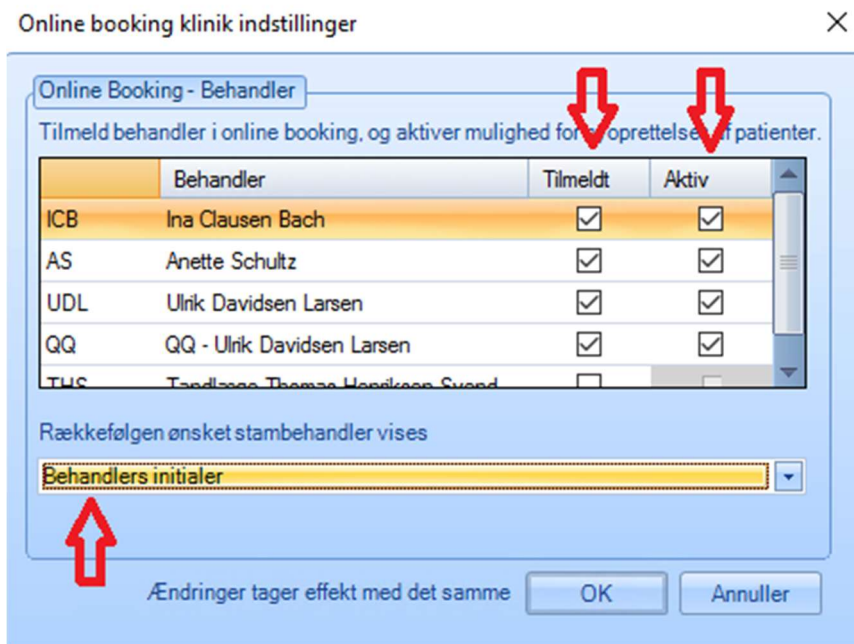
Online booking klinik indstillinger

Online Booking - Behandler

Tilmeld behandler i online booking, og aktiver mulighed for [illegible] oprettelse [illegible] patienter.

| | Behandler | Tilmeldt | Aktiv |
|---|---|---|---|
| ICB | Ina Clausen Bach | ☑ | ☑ |
| AS | Anette Schultz | ☑ | ☑ |
| UDL | Ulrik Davidsen Larsen | ☑ | ☑ |
| QQ | QQ - Ulrik Davidsen Larsen | ☑ | ☑ |
| THS | Tandlæge Thomas Henriksen Svend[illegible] | ☐ | |

Rækkefølgen ønsket stambehandler vises

Behandlers initialer

Ændringer tager effekt med det samme

OK

Annuller